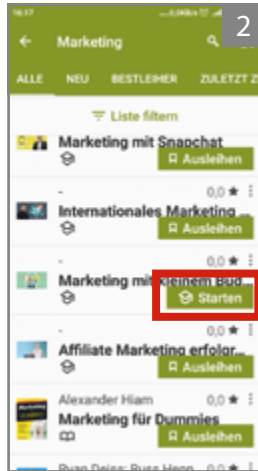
16:17

2

Marketing

ALLE NEU BESTLEIHER ZULETZT Z

Liste filtern

Marketing mit Snapchat

Ausleihen

-

0,0 ★

Internationales Marketing ...

Ausleihen

-

0,0 ★

Marketing mit kleinem Bud...

Starten

-

0,0 ★

Affiliate Marketing erfolgr...

Ausleihen

Alexander Hiam

0,0 ★

Marketing für Dummies

Ausleihen

Ryan Deiss; Russ Henn

0,0 ★